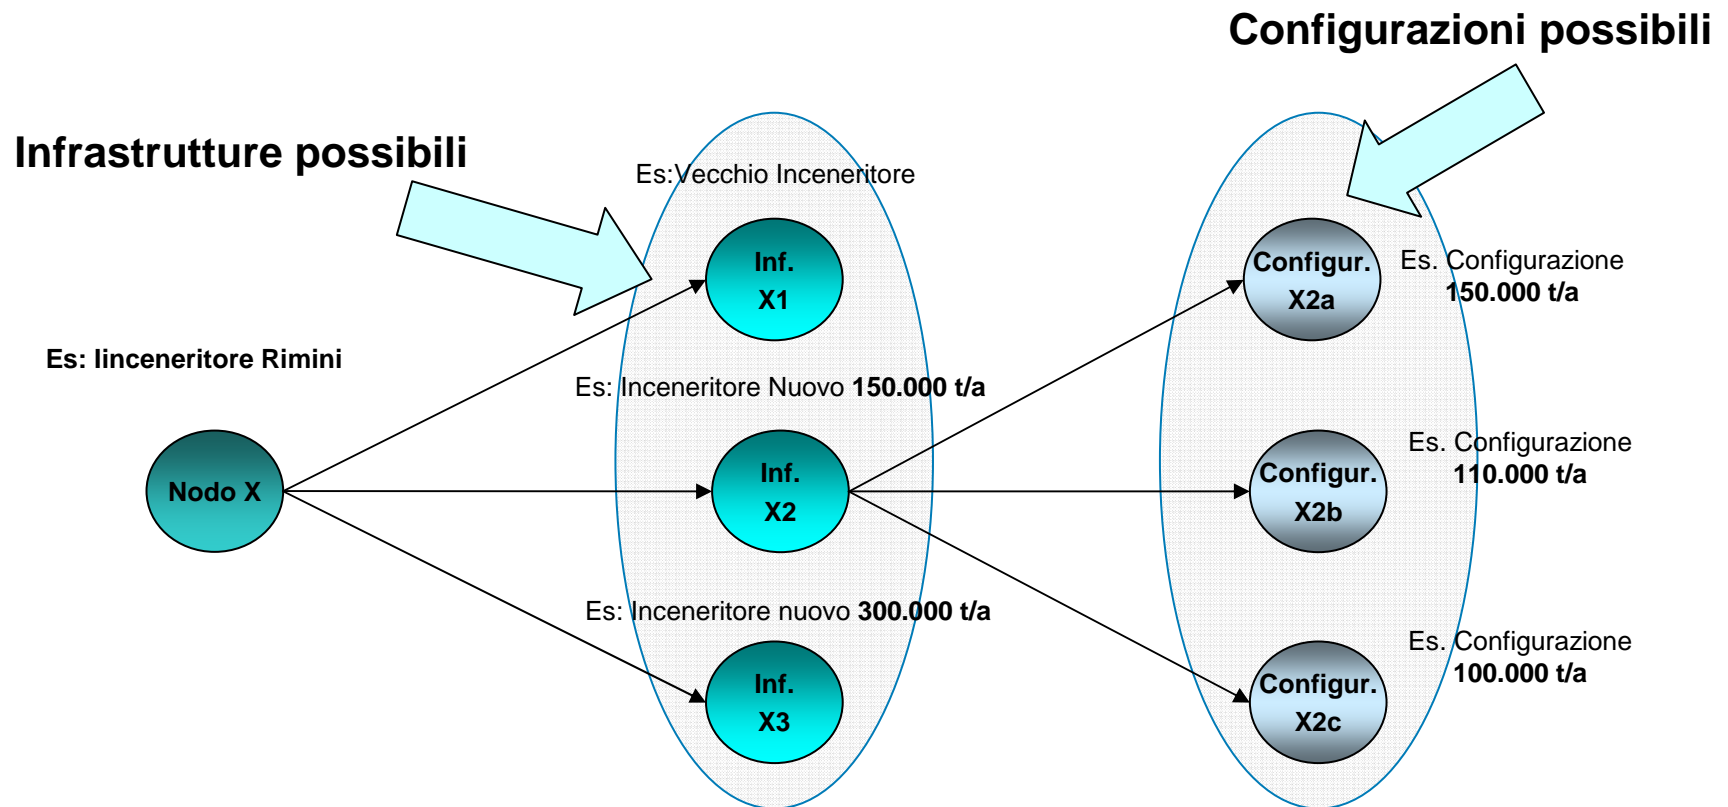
Configurazioni possibili

Infrastrutture possibili

Es:Vecchio Inceneritore

Inf.
X1

Es: Iinceneritore Rimini

Es: Inceneritore Nuovo **150.000 t/a**

Nodo X

Inf.
X2

Es: Inceneritore nuovo **300.000 t/a**

Inf.
X3

Configur.
X2a

Es. Configurazione
**150.000 t/a**

Configur.
X2b

Es. Configurazione
**110.000 t/a**

Configur.
X2c

Es. Configurazione
**100.000 t/a**